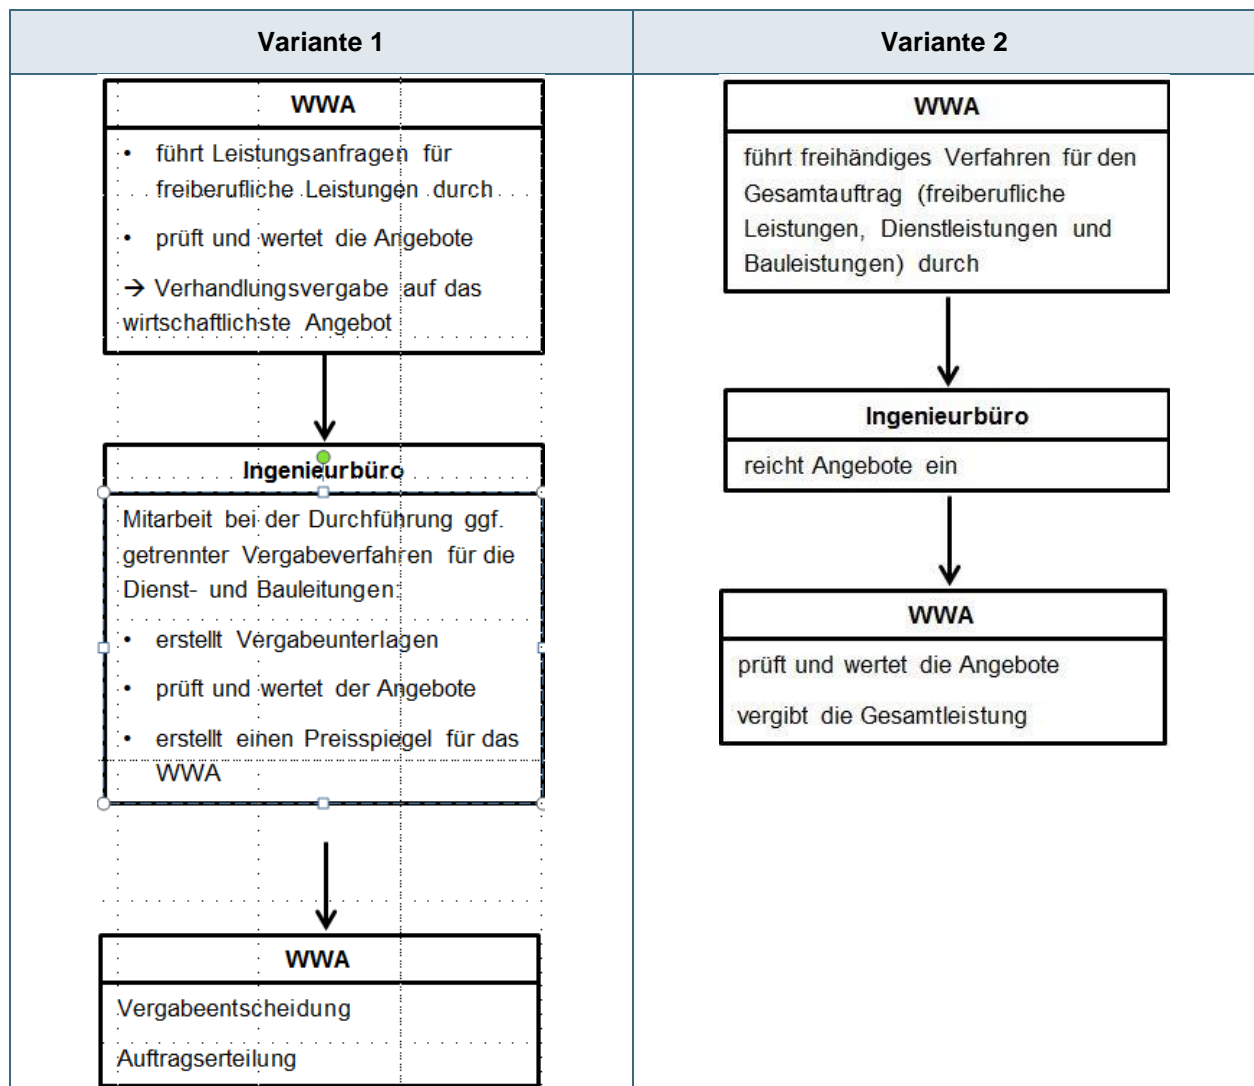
| Variante 1 | Variante 2 |
|---|---|
| | |

Variante 1

WWA

• führt Leistungsanfragen für freiberufliche Leistungen durch

• prüft und wertet die Angebote

→ Verhandlungsvergabe auf das wirtschaftlichste Angebot

Ingenieurbüro

Mitarbeit bei der Durchführung ggf. getrennter Vergabeverfahren für die Dienst- und Bauleitungen:

• erstellt Vergabeunterlagen

• prüft und wertet der Angebote

• erstellt einen Preisspiegel für das WWA

WWA

Vergabeentscheidung

Auftragserteilung

Variante 2

WWA

führt freihändiges Verfahren für den Gesamtauftrag (freiberufliche Leistungen, Dienstleistungen und Bauleistungen) durch

Ingenieurbüro

reicht Angebote ein

WWA

prüft und wertet die Angebote

vergibt die Gesamtleistung